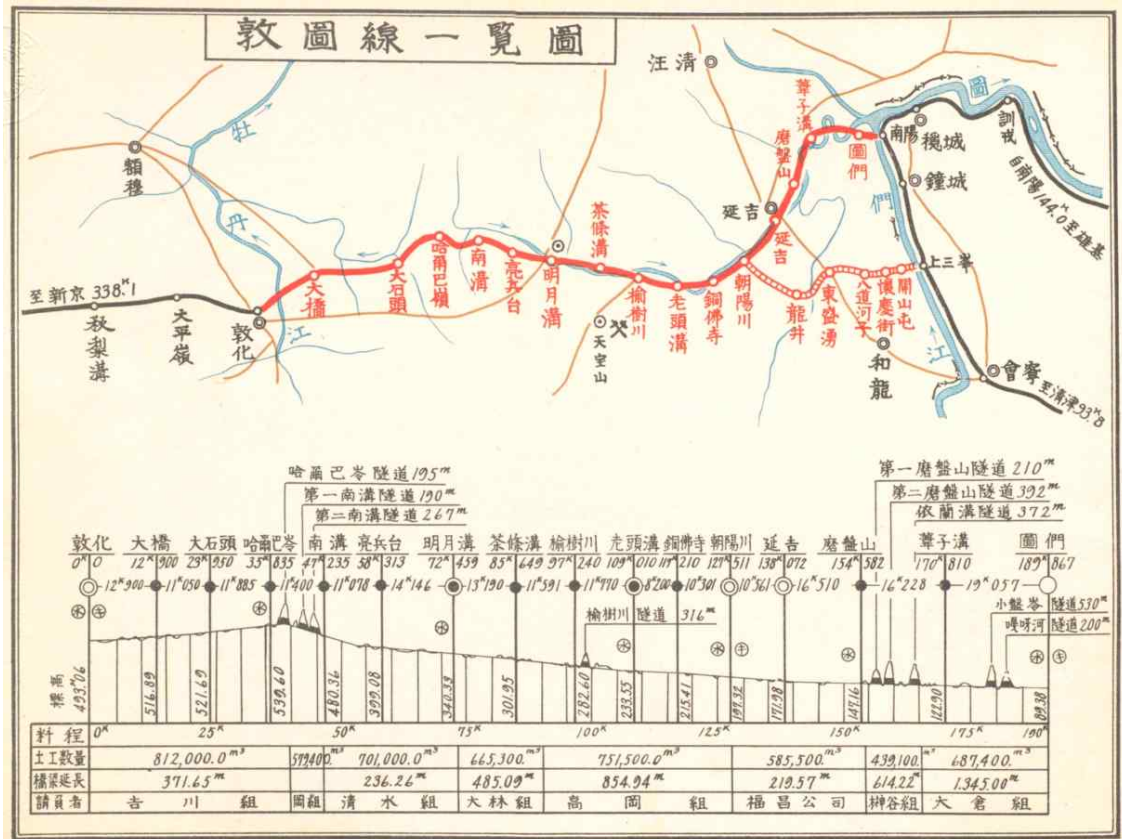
敦圖線一覽圖

汪清
葦子溝
磨盤山
圖們
南陽
穩城
訓戎
自南陽144.0至雄基
鐘城
延吉
延吉
額穆
牡
丹
江
至新京338.1
秋梨溝
大平嶺
敦化
大橋
大石頭
哈爾巴嶺
南溝
亮兵台
明月溝
茶條溝
榆樹川
天寶山
老頭溝
銅佛寺
朝陽川
龍井
東盛湧
八道河子
懷慶街
開山屯
上三峯
和龍
會寧
至清津93.8
圖
們
江

哈爾巴嶺隧道195m
第一南溝隧道190m
第二南溝隧道267m
第一磨盤山隧道210m
第二磨盤山隧道392m
依蘭溝隧道372m
榆樹川隧道316m
小盤嶺隧道530m
嘎呀河隧道200m

敦化 0K0
大橋 12K900
大石頭 23K950
哈爾巴嶺 35K835
南溝 47K235
亮兵台 58K313
明月溝 72K459
茶條溝 85K649
榆樹川 97K240
老頭溝 109K010
銅佛寺 117K210
朝陽川 127K511
延吉 138K072
磨盤山 154K582
葦子溝 170K810
圖們 189K867

12K900 11K050 11K885 11K400 11K078 14K146 13K190 11K591 11K770 8K200 10K301 10K561 16K510 16K228 19K057

標高 493.06
516.89 521.69 539.60 480.36 399.08 340.33 301.95 282.60 233.55 215.41 187.32 171.28 147.16 122.90 89.38

| 料程 | 0K | 25K | 50K | 75K | 100K | 125K | 150K | 175K | 190K |
|---|---|---|---|---|---|---|---|---|---|
| 土工数量 | 812,000.0m³ | 57,400m³ | 701,000.0m³ | 665,300.m³ | 751,500.0m³ | 585,500.m³ | 439,100.m³ | 687,400.m³ | |
| 橋梁延長 | 371.65m | | 236.26m | 485.09m | 854.94m | 219.57m | 614.22m | 1,345.00m | |
| 請負者 | 吉川組 | 間組 | 清水組 | 大林組 | 高岡組 | 福昌公司 | 榊谷組 | 大倉組 | |